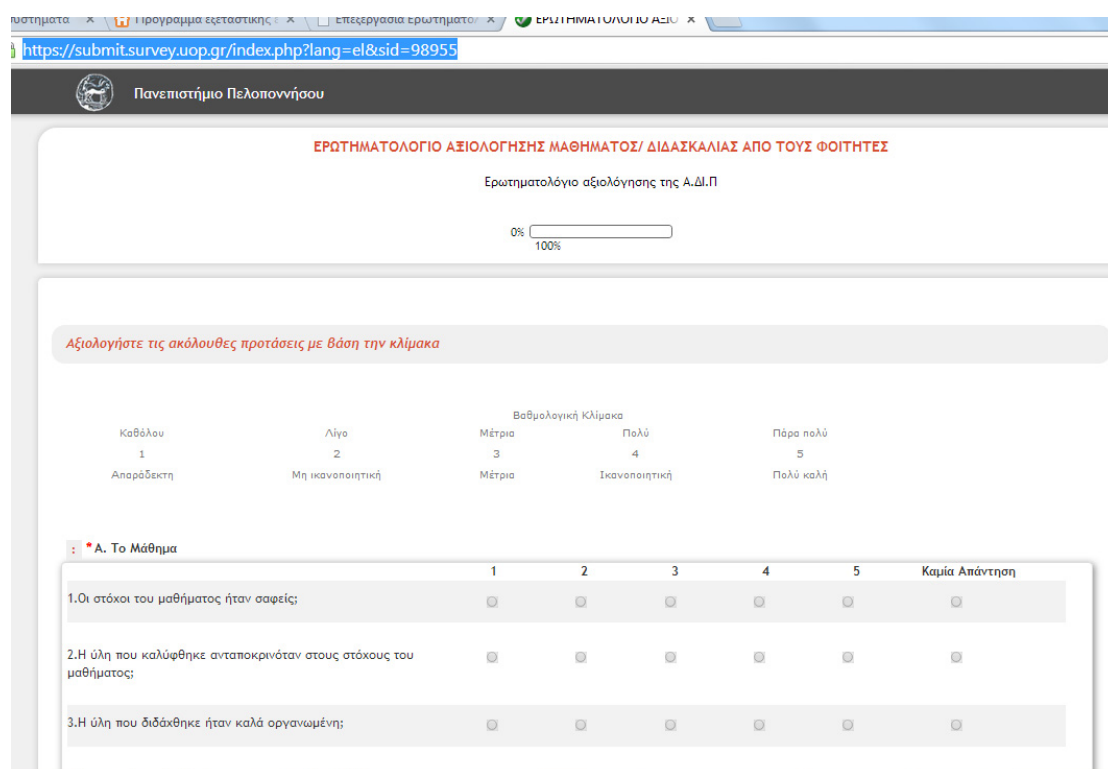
υστήματα × Πρόγραμμα εξεταστικής × Επεξεργασία ερωτηματο × ΕΡΩΤΗΜΑΤΟΛΟΓΙΟ ΑΞΙΟ ×

https://submit.survey.uop.gr/index.php?lang=el&sid=98955

Πανεπιστήμιο Πελοποννήσου

ΕΡΩΤΗΜΑΤΟΛΟΓΙΟ ΑΞΙΟΛΟΓΗΣΗΣ ΜΑΘΗΜΑΤΟΣ/ ΔΙΔΑΣΚΑΛΙΑΣ ΑΠΟ ΤΟΥΣ ΦΟΙΤΗΤΕΣ

Ερωτηματολόγιο αξιολόγησης της Α.ΔΙ.Π

0% 100%

Αξιολογήστε τις ακόλουθες προτάσεις με βάση την κλίμακα

Βαθμολογική Κλίμακα

| Καθόλου | Λίγο | Μέτρια | Πολύ | Πάρα πολύ |
|---|---|---|---|---|
| 1 | 2 | 3 | 4 | 5 |
| Απαράδεκτη | Μη ικανοποιητική | Μέτρια | Ικανοποιητική | Πολύ καλή |

: *Α. Το Μάθημα

| | 1 | 2 | 3 | 4 | 5 | Καμία Απάντηση |
|---|---|---|---|---|---|---|
| 1.Οι στόχοι του μαθήματος ήταν σαφείς; | | | | | | |
| 2.Η ύλη που καλύφθηκε ανταποκρινόταν στους στόχους του μαθήματος; | | | | | | |
| 3.Η ύλη που διδάχθηκε ήταν καλά οργανωμένη; | | | | | | |